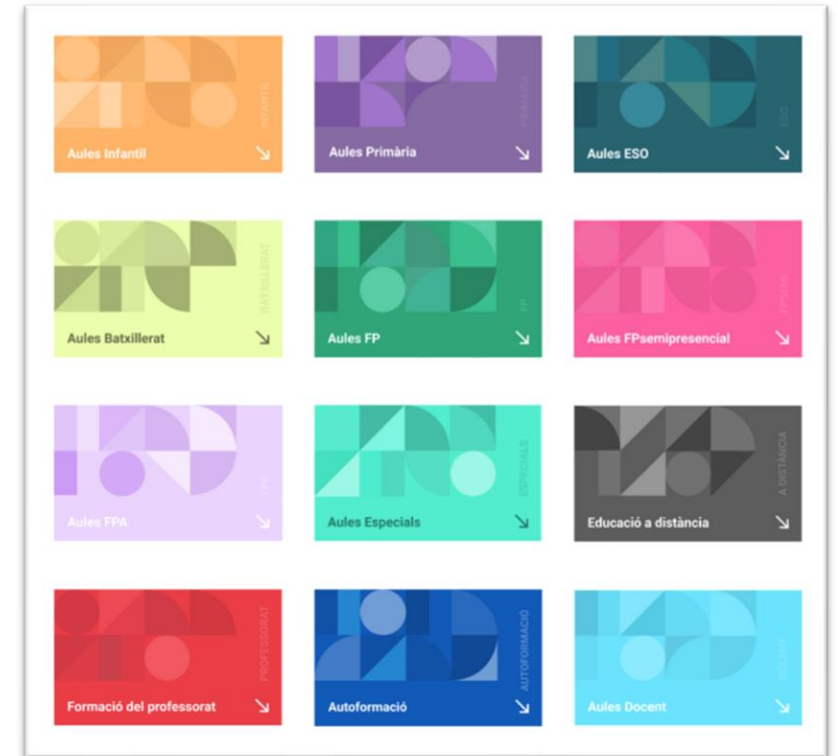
INFANTIL
Aules Infantil ↘

PRIMÀRIA
Aules Primària ↘

ESO
Aules ESO ↘

BATXILLERAT
Aules Batxillerat ↘

FP
Aules FP ↘

FPSEMI
Aules FPsemipresencial ↘

FPA
Aules FPA ↘

ESPECIALS
Aules Especials ↘

A DISTÀNCIA
Educació a distància ↘

PROFESSORAT
Formació del professorat ↘

AUTOFORMACIÓ
Autoformació ↘

DOCENT
Aules Docent ↘